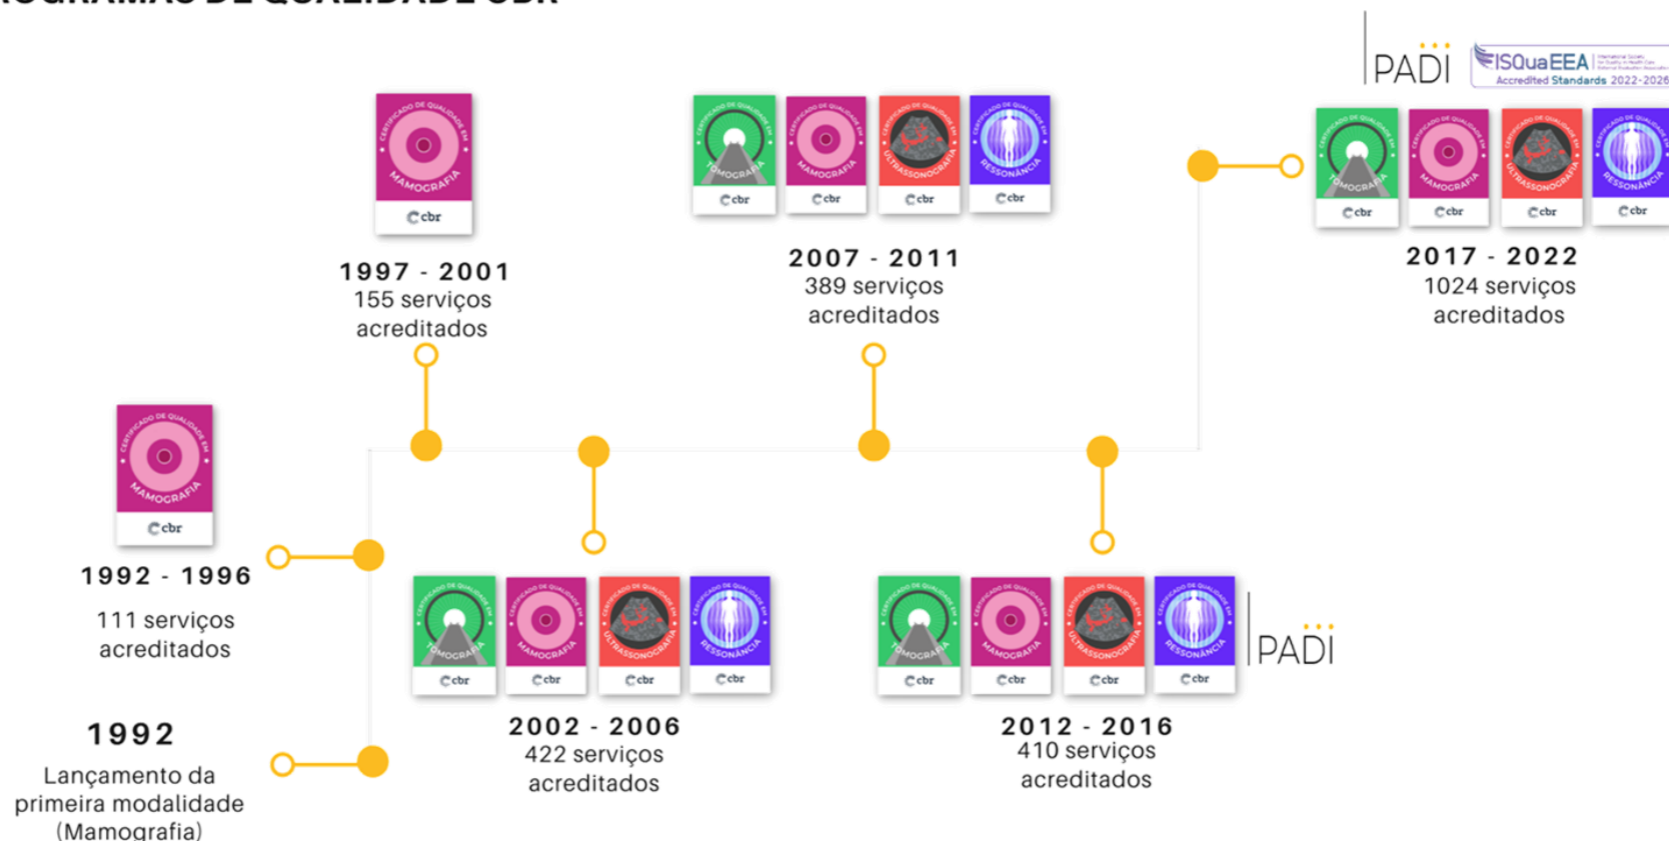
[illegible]OGRAMAS DE QUALIDADE CBR

PADI ISQuaEEA Accredited Standards 2022-2026

CERTIFICADO DE QUALIDADE EM MAMOGRAFIA cbr

1997 - 2001
155 serviços acreditados

CERTIFICADO DE QUALIDADE EM TOMOGRAFIA cbr
CERTIFICADO DE QUALIDADE EM MAMOGRAFIA cbr
CERTIFICADO DE QUALIDADE EM ULTRASSONOGRAFIA cbr
CERTIFICADO DE QUALIDADE EM RESSONÂNCIA cbr

2007 - 2011
389 serviços acreditados

CERTIFICADO DE QUALIDADE EM TOMOGRAFIA cbr
CERTIFICADO DE QUALIDADE EM MAMOGRAFIA cbr
CERTIFICADO DE QUALIDADE EM ULTRASSONOGRAFIA cbr
CERTIFICADO DE QUALIDADE EM RESSONÂNCIA cbr

2017 - 2022
1024 serviços acreditados

CERTIFICADO DE QUALIDADE EM MAMOGRAFIA cbr

1992 - 1996
111 serviços acreditados

1992
Lançamento da primeira modalidade (Mamografia)

CERTIFICADO DE QUALIDADE EM TOMOGRAFIA cbr
CERTIFICADO DE QUALIDADE EM MAMOGRAFIA cbr
CERTIFICADO DE QUALIDADE EM ULTRASSONOGRAFIA cbr
CERTIFICADO DE QUALIDADE EM RESSONÂNCIA cbr

2002 - 2006
422 serviços acreditados

CERTIFICADO DE QUALIDADE EM TOMOGRAFIA cbr
CERTIFICADO DE QUALIDADE EM MAMOGRAFIA cbr
CERTIFICADO DE QUALIDADE EM ULTRASSONOGRAFIA cbr
CERTIFICADO DE QUALIDADE EM RESSONÂNCIA cbr

PADI

2012 - 2016
410 serviços acreditados